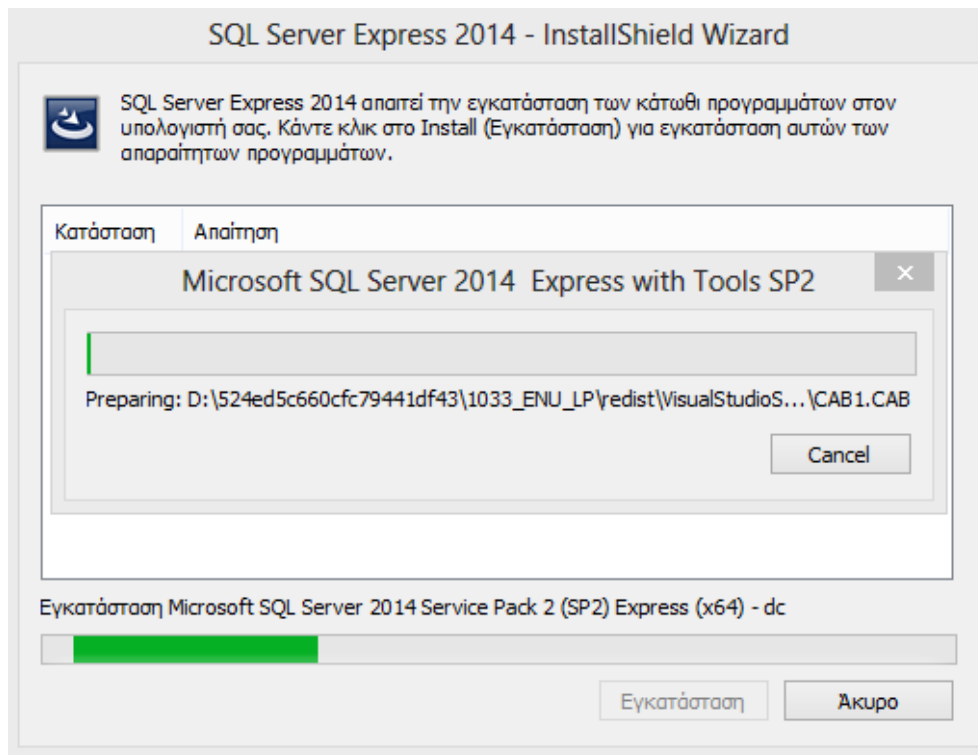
SQL Server Express 2014 - InstallShield Wizard

SQL Server Express 2014 απαιτεί την εγκατάσταση των κάτωθι προγραμμάτων στον υπολογιστή σας. Κάντε κλικ στο Install (Εγκατάσταση) για εγκατάσταση αυτών των απαραίτητων προγραμμάτων.

Κατάσταση | Απαίτηση

Microsoft SQL Server 2014 Express with Tools SP2

×

Preparing: D:\524ed5c660cfc79441df43\1033_ENU_LP\redist\VisualStudioS...\CAB1.CAB

Cancel

Εγκατάσταση Microsoft SQL Server 2014 Service Pack 2 (SP2) Express (x64) - dc

Εγκατάσταση

Άκυρο